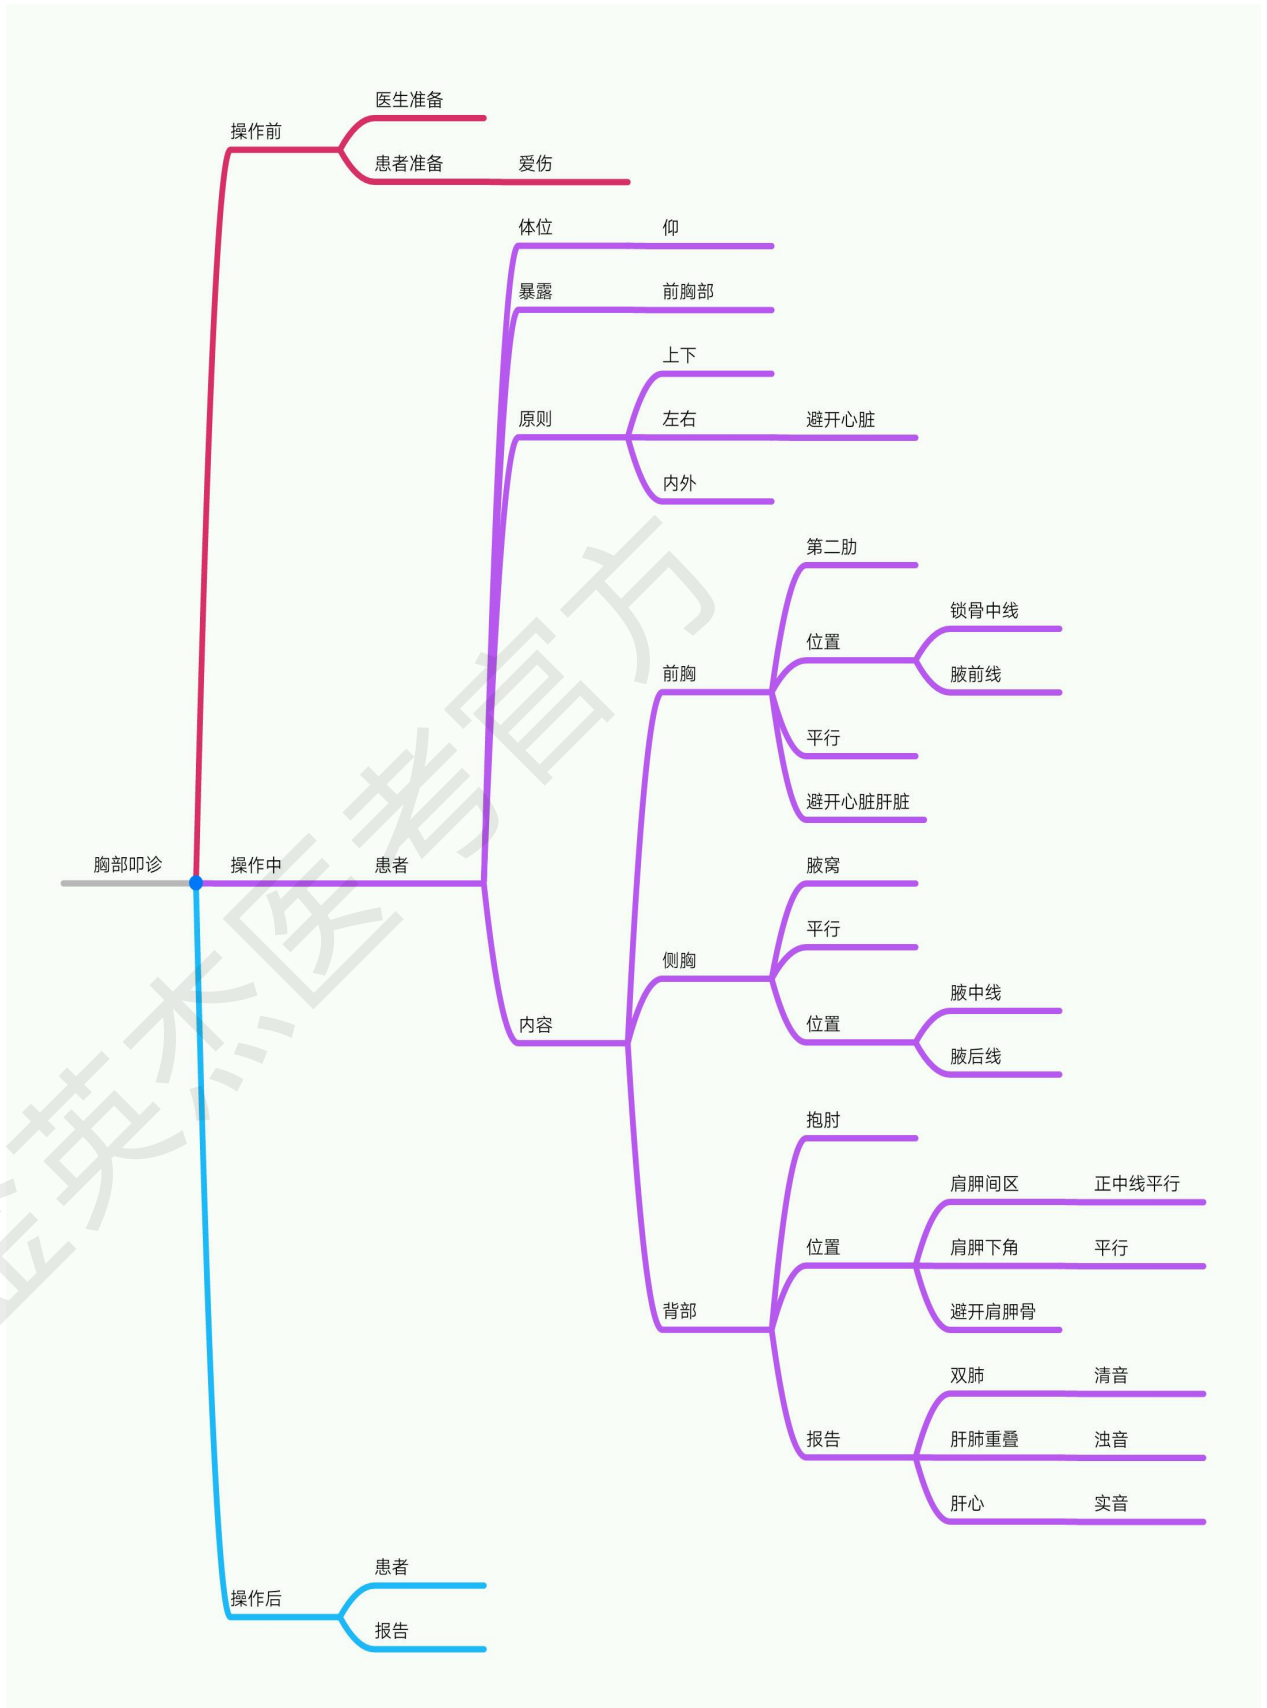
胸部叩诊

操作前
医生准备
患者准备
爱伤

操作中
患者
体位
仰
暴露
前胸部
原则
上下
左右
避开心脏
内外
内容
前胸
第二肋
位置
锁骨中线
腋前线
平行
避开心脏肝脏
侧胸
腋窝
平行
位置
腋中线
腋后线
背部
抱肘
位置
肩胛间区
正中线平行
肩胛下角
平行
避开肩胛骨
报告
双肺
清音
肝肺重叠
浊音
肝心
实音

操作后
患者
报告

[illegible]英杰医考官方